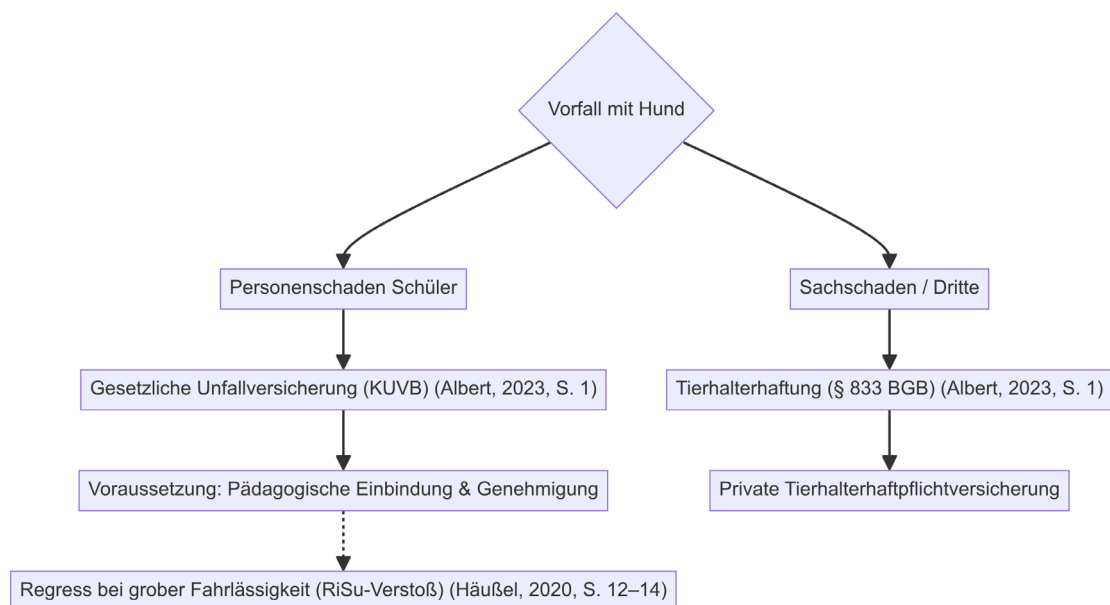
Vorfall mit Hund

Personenschaden Schüler

Gesetzliche Unfallversicherung (KUVB) (Albert, 2023, S. 1)

Voraussetzung: Pädagogische Einbindung & Genehmigung

Regress bei grober Fahrlässigkeit (RiSu-Verstoß) (Häußel, 2020, S. 12–14)

Sachschaden / Dritte

Tierhalterhaftung (§ 833 BGB) (Albert, 2023, S. 1)

Private Tierhalterhaftpflichtversicherung